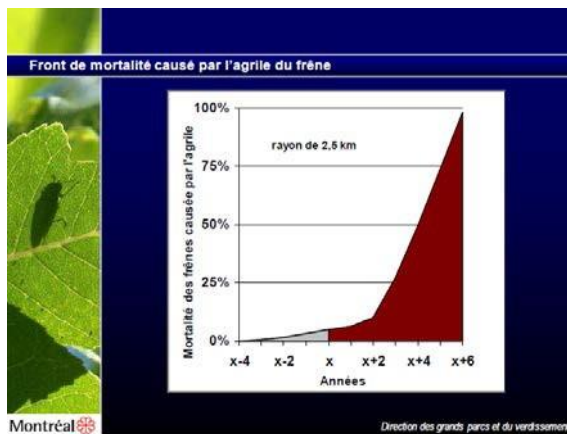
Front de mortalité causé par l'agrile du frêne

Mortalité des frênes causée par l'agrile

100%

75%

50%

25%

0%

rayon de 2,5 km

x-4 x-2 x x+2 x+4 x+6

Années

Montréal

Direction des grands parcs et du verdissemen